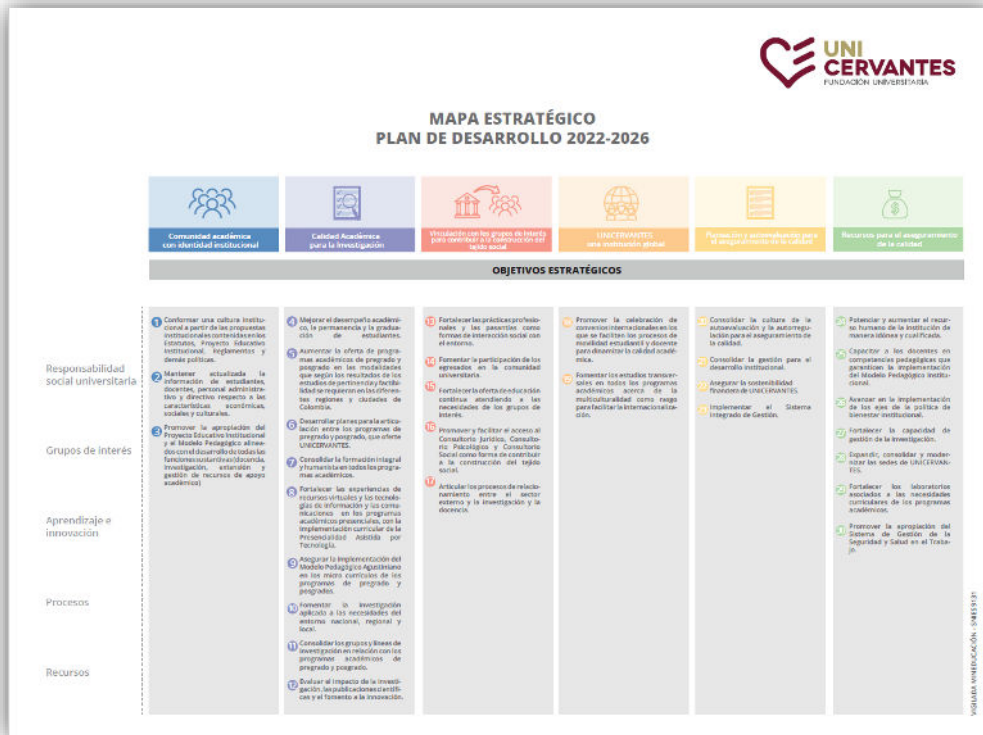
UNI CERVANTES
FUNDACIÓN UNIVERSITARIA

MAPA ESTRATÉGICO
PLAN DE DESARROLLO 2022-2026

Comunidad académica con identidad institucional

Calidad Académica para la Investigación

Vinculación con los grupos de interés para contribuir a la construcción del tejido social

UNICERVANTES una institución global

Planeación y autoevaluación para el aseguramiento de la calidad

Recursos para el aseguramiento de la calidad

OBJETIVOS ESTRATÉGICOS

Responsabilidad social universitaria

Grupos de interés

Aprendizaje e innovación

Procesos

Recursos

1 Conformar una cultura institucional a partir de las propuestas institucionales contenidas en los Estatutos, Proyecto Educativo Institucional, Reglamentos y demás políticas.

2 Mantener actualizada la información de estudiantes, docentes, personal administrativo y directivo respecto a las características académicas, sociales y culturales.

3 Promover la apropiación del Proyecto Educativo Institucional y el Modelo Pedagógico alineados con el desarrollo de todas las funciones sustantivas (docencia, investigación, extensión y gestión de recursos de apoyo académico)

4 Mejorar el desempeño académico, la permanencia y la graduación de estudiantes.

5 Aumentar la oferta de programas académicos de pregrado y posgrado en las modalidades que según los resultados de los estudios de pertinencia y factibilidad se requieran en las diferentes regiones y ciudades de Colombia.

6 Desarrollar planes para la articulación entre los programas de pregrado y posgrado, que oferte UNICERVANTES.

7 Consolidar la formación integral y humanista en todos los programas académicos.

8 Fortalecer las experiencias de recursos virtuales y las tecnologías de información y las comunicaciones en los programas académicos presenciales, con la implementación curricular de la Presencialidad Asistida por Tecnología.

9 Asegurar la implementación del Modelo Pedagógico Agustiniano en los micro currículos de los programas de pregrado y posgrado.

10 Fomentar la investigación aplicada a las necesidades del entorno nacional, regional y local.

11 Consolidar los grupos y líneas de investigación en relación con los programas académicos de pregrado y posgrado.

12 Evaluar el impacto de la investigación, las publicaciones científicas y el fomento a la innovación.

13 Fortalecer las prácticas profesionales y las pasantías como formas de interacción social con el entorno.

14 Fomentar la participación de los egresados en la comunidad universitaria.

15 Fortalecer la oferta de educación continua atendiendo a las necesidades de los grupos de interés.

16 Promover y facilitar el acceso al Consultorio Jurídico, Consultorio Psicológico y Consultorio Social como forma de contribuir a la construcción del tejido social.

17 Articular los procesos de relacionamiento entre el sector externo y la investigación y la docencia.

18 Promover la celebración de convenios internacionales en los que se faciliten los procesos de movilidad estudiantil y docente para dinamizar la calidad académica.

19 Fomentar los estudios transversales en todos los programas académicos acerca de la multiculturalidad como riesgo para facilitar la internacionalización.

20 Consolidar la cultura de la autoevaluación y la autorregulación para el aseguramiento de la calidad.

21 Consolidar la gestión para el desarrollo institucional.

22 Asegurar la sostenibilidad financiera de UNICERVANTES.

23 Implementar el Sistema Integrado de Gestión.

24 Potenciar y aumentar el recurso humano de la institución de manera idónea y cualificada.

25 Capacitar a los docentes en competencias pedagógicas que garanticen la implementación del Modelo Pedagógico Institucional.

26 Avanzar en la implementación de los ejes de la política de bienestar institucional.

27 Fortalecer la capacidad de gestión de la investigación.

28 Expandir, consolidar y modernizar las sedes de UNICERVANTES.

29 Fortalecer los laboratorios asociados a las necesidades curriculares de los programas académicos.

30 Promover la apropiación del Sistema de Gestión de la Seguridad y Salud en el Trabajo.

VIGILADA MINEDUCACIÓN - SNIES 9131